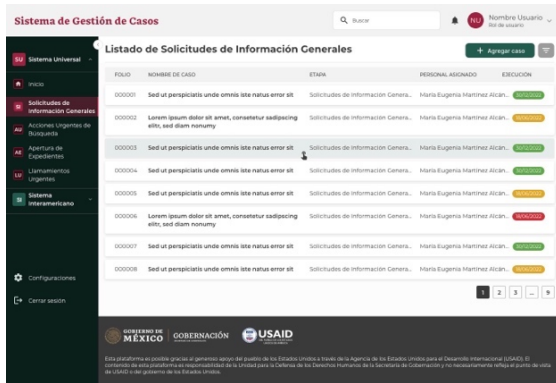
Sistema de Gestión de Casos

Buscar

NU Nombre Usuario
Rol de usuario

SU Sistema Universal

Inicio

SI Solicitudes de Información Generales

AU Acciones Urgentes de Búsqueda

AE Apertura de Expedientes

LU Llamamientos Urgentes

SI Sistema Interamericano

Configuraciones

Cerrar sesión

Listado de Solicitudes de Información Generales

+ Agregar caso

| FOLIO | NOMBRE DE CASO | ETAPA | PERSONAL ASIGNADO | EJECUCIÓN |
|---|---|---|---|---|
| 000001 | Sed ut perspiciatis unde omnis iste natus error sit | Solicitudes de Información Genera... | María Eugenia Martínez Alcan... | 20/12/2022 |
| 000002 | Lorem ipsum dolor sit amet, consetetur sadipscing elitr, sed diam nonumy | Solicitudes de Información Genera... | María Eugenia Martínez Alcan... | 08/06/2022 |
| 000003 | Sed ut perspiciatis unde omnis iste natus error sit | Solicitudes de Información Genera... | María Eugenia Martínez Alcan... | 10/12/2022 |
| 000004 | Sed ut perspiciatis unde omnis iste natus error sit | Solicitudes de Información Genera... | María Eugenia Martínez Alcan... | 20/12/2022 |
| 000005 | Sed ut perspiciatis unde omnis iste natus error sit | Solicitudes de Información Genera... | María Eugenia Martínez Alcan... | 08/06/2022 |
| 000006 | Lorem ipsum dolor sit amet, consetetur sadipscing elitr, sed diam nonumy | Solicitudes de Información Genera... | María Eugenia Martínez Alcan... | 08/06/2022 |
| 000007 | Sed ut perspiciatis unde omnis iste natus error sit | Solicitudes de Información Genera... | María Eugenia Martínez Alcan... | 10/12/2022 |
| 000008 | Sed ut perspiciatis unde omnis iste natus error sit | Solicitudes de Información Genera... | María Eugenia Martínez Alcan... | 08/06/2022 |

1 2 3 ... 9

GOBIERNO DE MÉXICO | GOBERNACIÓN | USAID

Esta plataforma es posible gracias al generoso apoyo del pueblo de los Estados Unidos a través de la Agencia de los Estados Unidos para el Desarrollo Internacional (USAID). El contenido de esta plataforma es responsabilidad de la Unidad para la Defensa de los Derechos Humanos de la Secretaría de Gobernación y no necesariamente refleja el punto de vista de USAID o del gobierno de los Estados Unidos.